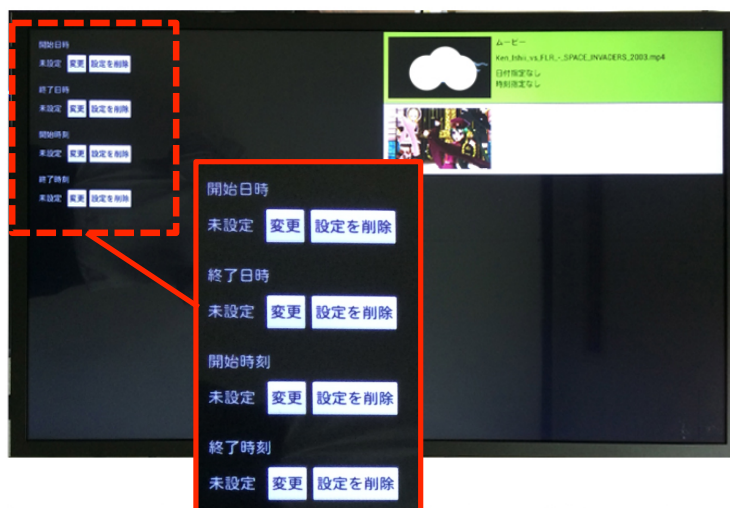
開始日時
未設定 変更 設定を削除

終了日時
未設定 変更 設定を削除

開始時刻
未設定 変更 設定を削除

終了時刻
未設定 変更 設定を削除

ムービー
Ken_Ishii_vs_FLR_-_SPACE_INVADERS_2003.mp4
日付指定なし
時刻指定なし

開始日時
未設定 変更 設定を削除

終了日時
未設定 変更 設定を削除

開始時刻
未設定 変更 設定を削除

終了時刻
未設定 変更 設定を削除